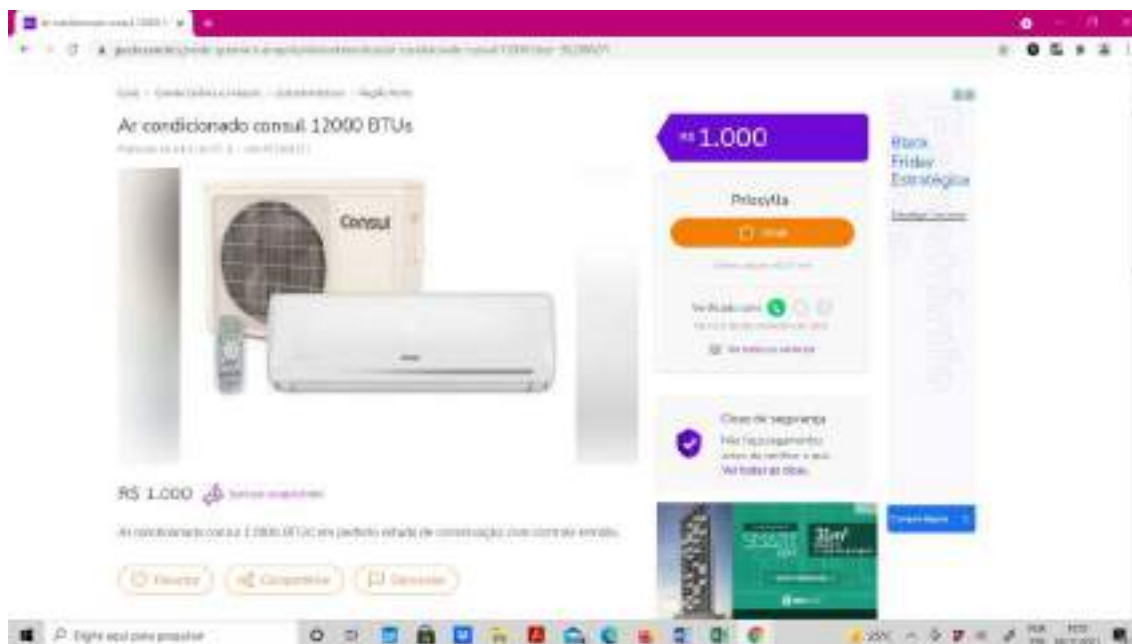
Ar condicionado consul 12000 BTUs

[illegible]

Consul

R$ 1.000

Priscylla

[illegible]

Verificado com

Dicas de segurança
Não faça pagamento antes de verificar o que... Ver todas as dicas.

Black Friday Estratégica

R$ 1.000

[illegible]

Ar condicionado consul 12000 BTUs em perfeito estado de conservação com controle remoto.

Favoritar
Compartilhar
Denunciar

Digite aqui para pesquisar